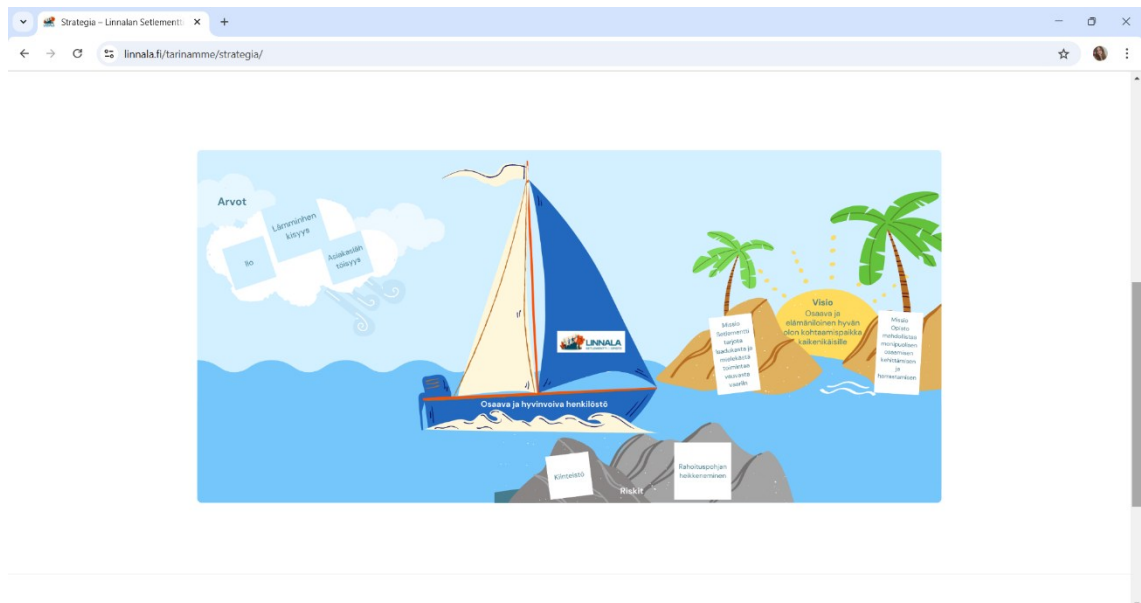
Strategia – Linnalan Setlementt ×

+

linnala.fi/tarinamme/strategia/

Arvot

Lämminhenkisyys

Ilo

Asiakaslähtöisyys

LINNALA

Osaava ja hyvinvoiva henkilöstö

Miten Setlementti tarjoaa laadukasta ja moniaikaista toimintaa vaikuttavalla tavalla

Visio
Osaava ja elämänilinen hyvän olon kohtaamispaikka kaikenikäisille

Miten Opisto mahdollistaa monipuolisen osaamisen kehittämisen ja harrastamisen

Kiinteistö

Riskit

Rahoituspohjan heikkeneminen